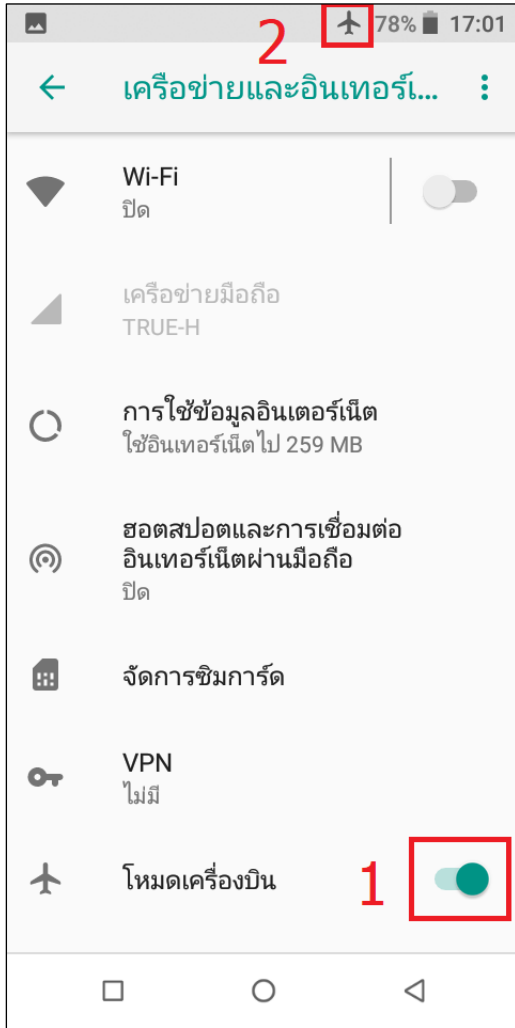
2
78% 17:01

เครือข่ายและอินเทอร์เ...

Wi-Fi
ปิด

เครือข่ายมือถือ
TRUE-H

การใช้ข้อมูลอินเตอร์เน็ต
ใช้อินเทอร์เน็ตไป 259 MB

ฮอตสปอตและการเชื่อมต่ออินเทอร์เน็ตผ่านมือถือ
ปิด

จัดการซิมการ์ด

VPN
ไม่มี

โหมดเครื่องบิน
1